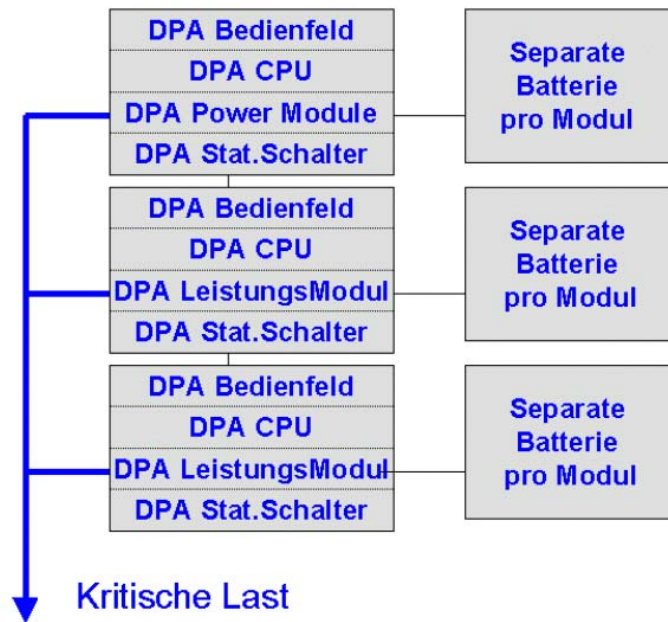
DPA Bedienfeld
DPA CPU
DPA Power Module
DPA Stat.Schalter

Separate Batterie pro Modul

DPA Bedienfeld
DPA CPU
DPA LeistungsModul
DPA Stat.Schalter

Separate Batterie pro Modul

DPA Bedienfeld
DPA CPU
DPA LeistungsModul
DPA Stat.Schalter

Separate Batterie pro Modul

Kritische Last